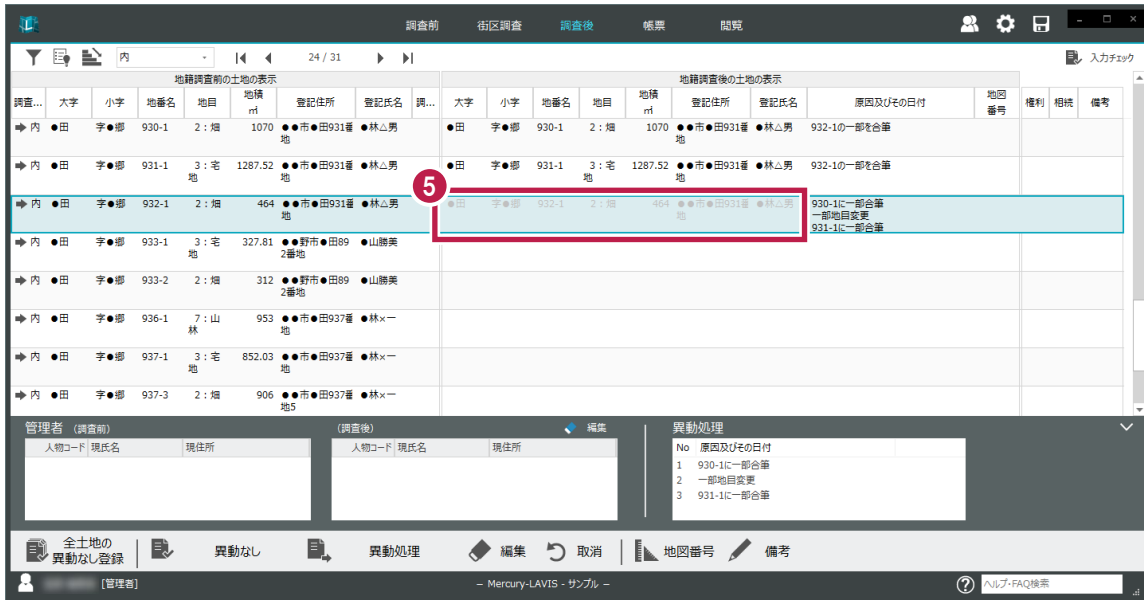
調査前　街区調査　調査後　帳票　閲覧

内　24 / 31　入力チェック

地籍調査前の土地の表示

| 調査... | 大字 | 小字 | 地番名 | 地目 | 地積 ㎡ | 登記住所 | 登記氏名 | 調... |
|---|---|---|---|---|---|---|---|---|
| 内 | ●田 | 字●郷 | 930-1 | 2：畑 | 1070 | ●●市●田931番地 | ●林△男 | |
| 内 | ●田 | 字●郷 | 931-1 | 3：宅地 | 1287.52 | ●●市●田931番地 | ●林△男 | |
| 内 | ●田 | 字●郷 | 932-1 | 2：畑 | 464 | ●●市●田931番地 | ●林△男 | |
| 内 | ●田 | 字●郷 | 933-1 | 3：宅地 | 327.81 | ●●野市●田892番地 | ●山勝美 | |
| 内 | ●田 | 字●郷 | 933-2 | 2：畑 | 312 | ●●野市●田892番地 | ●山勝美 | |
| 内 | ●田 | 字●郷 | 936-1 | 7：山林 | 953 | ●●市●田937番地 | ●林×一 | |
| 内 | ●田 | 字●郷 | 937-1 | 3：宅地 | 852.03 | ●●市●田937番地 | ●林×一 | |
| 内 | ●田 | 字●郷 | 937-3 | 2：畑 | 906 | ●●市●田937番地5 | ●林×一 | |

地籍調査後の土地の表示

| 大字 | 小字 | 地番名 | 地目 | 地積 ㎡ | 登記住所 | 登記氏名 | 原因及びその日付 | 地図番号 | 権利 | 相続 | 備考 |
|---|---|---|---|---|---|---|---|---|---|---|---|
| ●田 | 字●郷 | 930-1 | 2：畑 | 1070 | ●●市●田931番地 | ●林△男 | 932-1の一部を合筆 | | | | |
| ●田 | 字●郷 | 931-1 | 3：宅地 | 1287.52 | ●●市●田931番地 | ●林△男 | 932-1の一部を合筆 | | | | |
| ●田 | 字●郷 | 932-1 | 2：畑 | 464 | ●●市●田931番地 | ●林△男 | 930-1に一部合筆 一部地目変更 931-1に一部合筆 | | | | |

5

管理者 (調査前)
人物コード　現氏名　現住所

(調査後)　編集
人物コード　現氏名　現住所

異動処理
No　原因及びその日付
1　930-1に一部合筆
2　一部地目変更
3　931-1に一部合筆

全土地の異動なし登録　異動なし　異動処理　編集　取消　地図番号　備考

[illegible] [管理者]　– Mercury-LAVIS - サンプル –　ヘルプ・FAQ検索